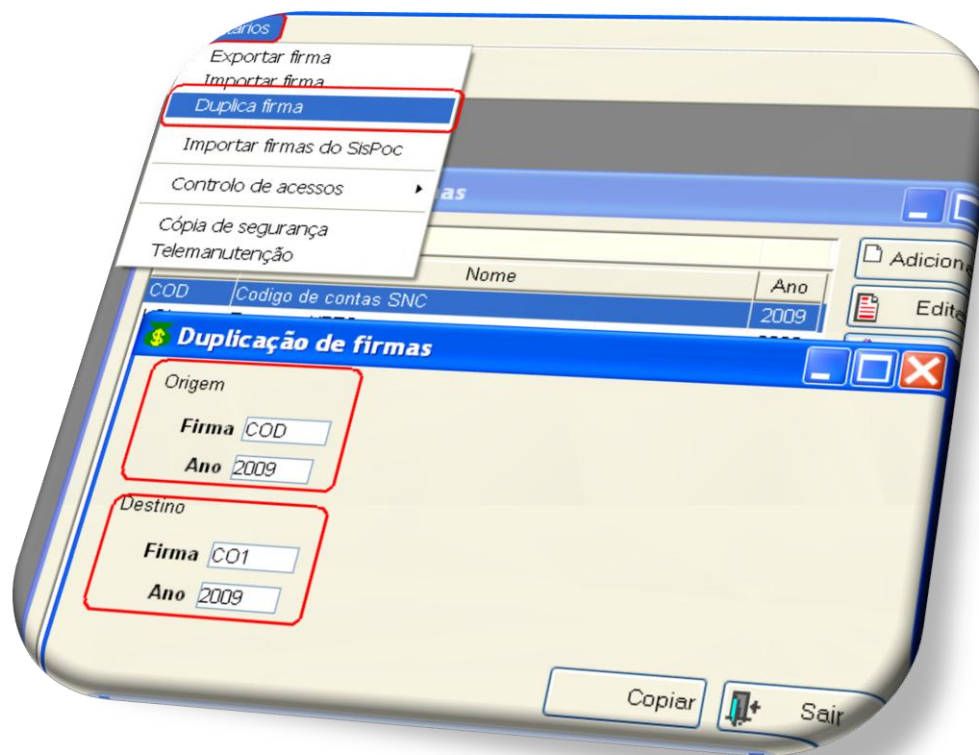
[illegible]ários

Exportar firma
Importar firma
Duplica firma
Importar firmas do SisPoc
Controlo de acessos
Cópia de segurança
Telemanutenção

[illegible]as

Nome
Ano
COD
Codigo de contas SNC
2009

Adiciona
Edita

Duplicação de firmas

Origem
Firma COD
Ano 2009

Destino
Firma CO1
Ano 2009

Copiar
Sair